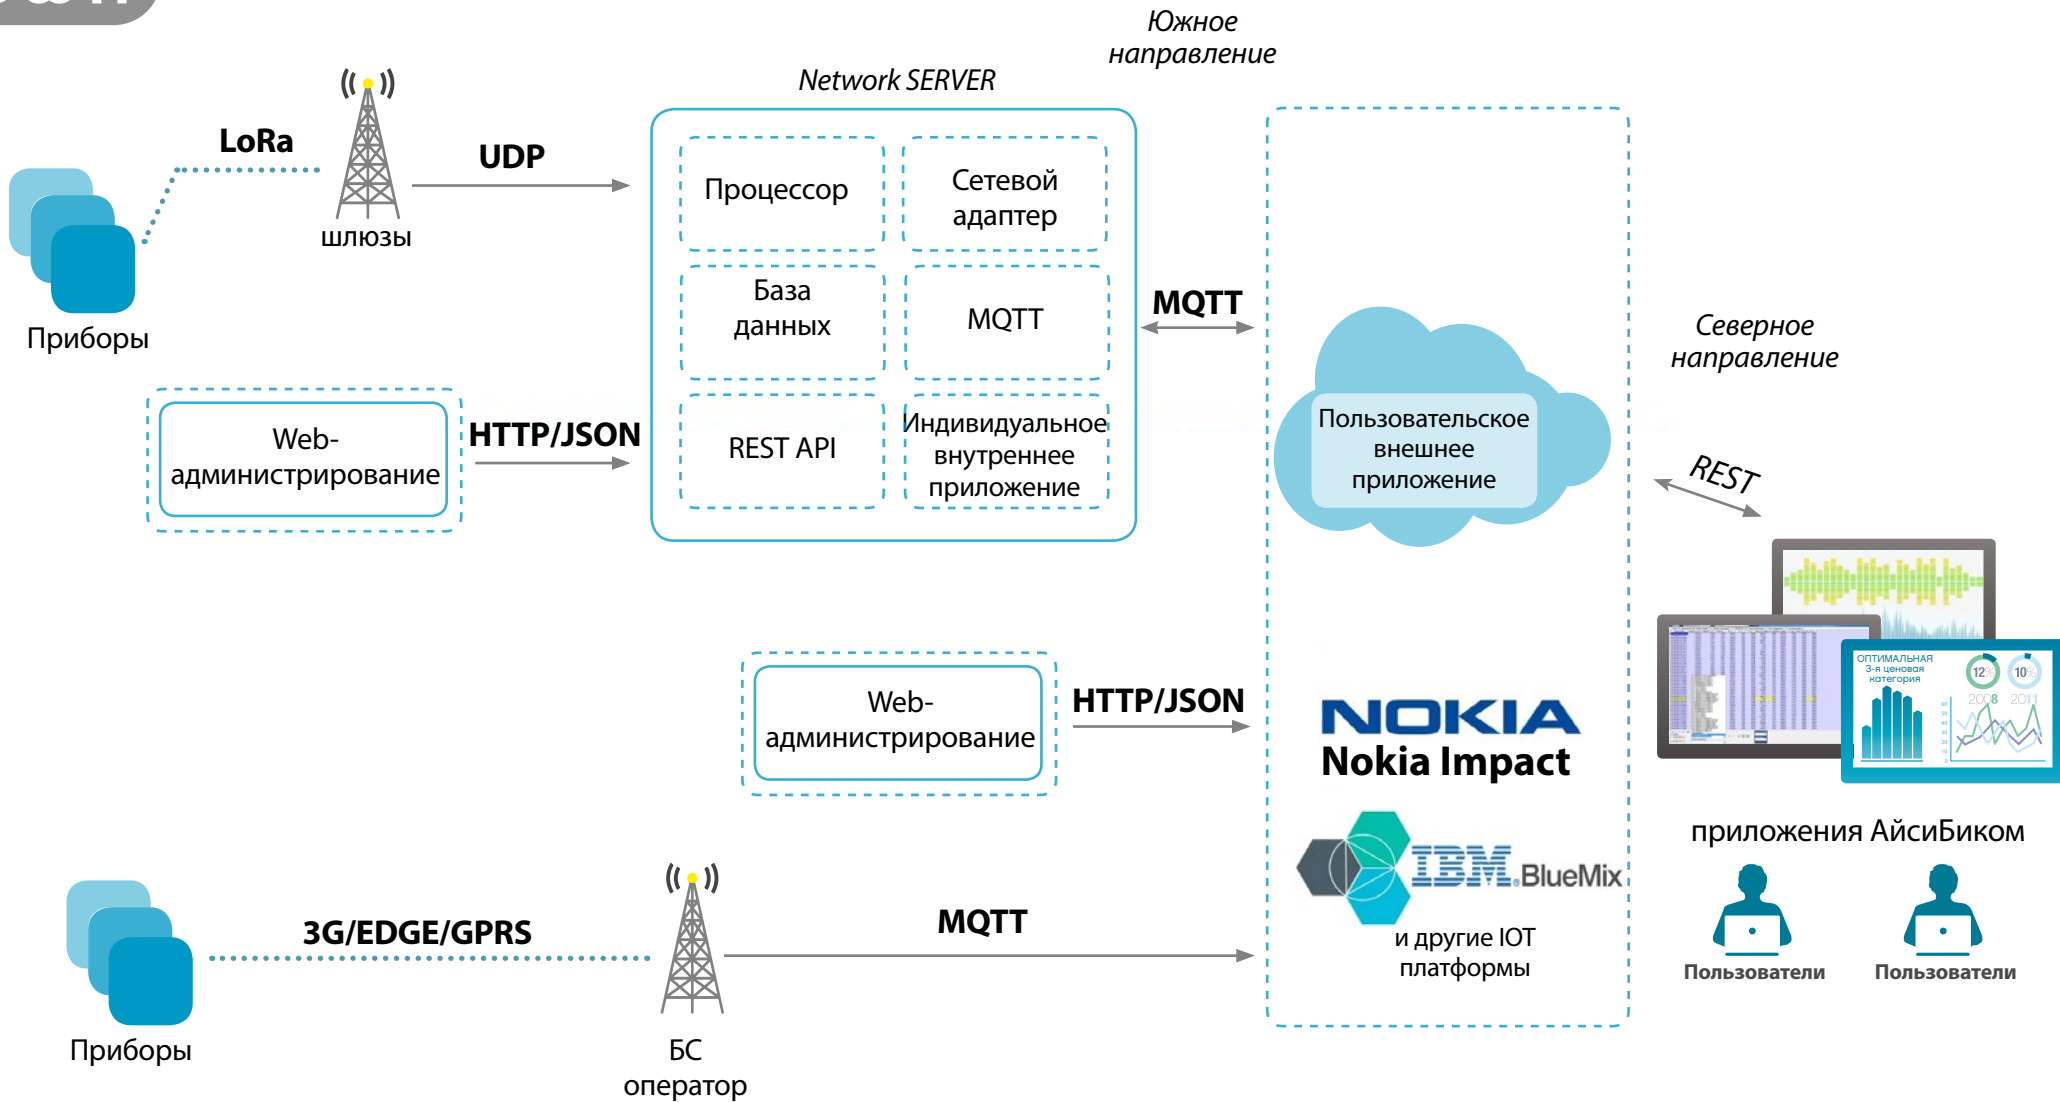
Южное направление

Network SERVER

LoRa

UDP

шлюзы

Приборы

Процессор

Сетевой адаптер

База данных

MQTT

REST API

Индивидуальное внутреннее приложение

MQTT

Web-администрирование

HTTP/JSON

Пользовательское внешнее приложение

Северное направление

REST

ОПТИМАЛЬНАЯ 3-я ценовая категория

12%

10%

2008

2011

Web-администрирование

HTTP/JSON

NOKIA

Nokia Impact

IBM BlueMix

и другие IOT платформы

приложения АйсиБиком

Пользователи

Пользователи

Приборы

3G/EDGE/GPRS

MQTT

БС оператор